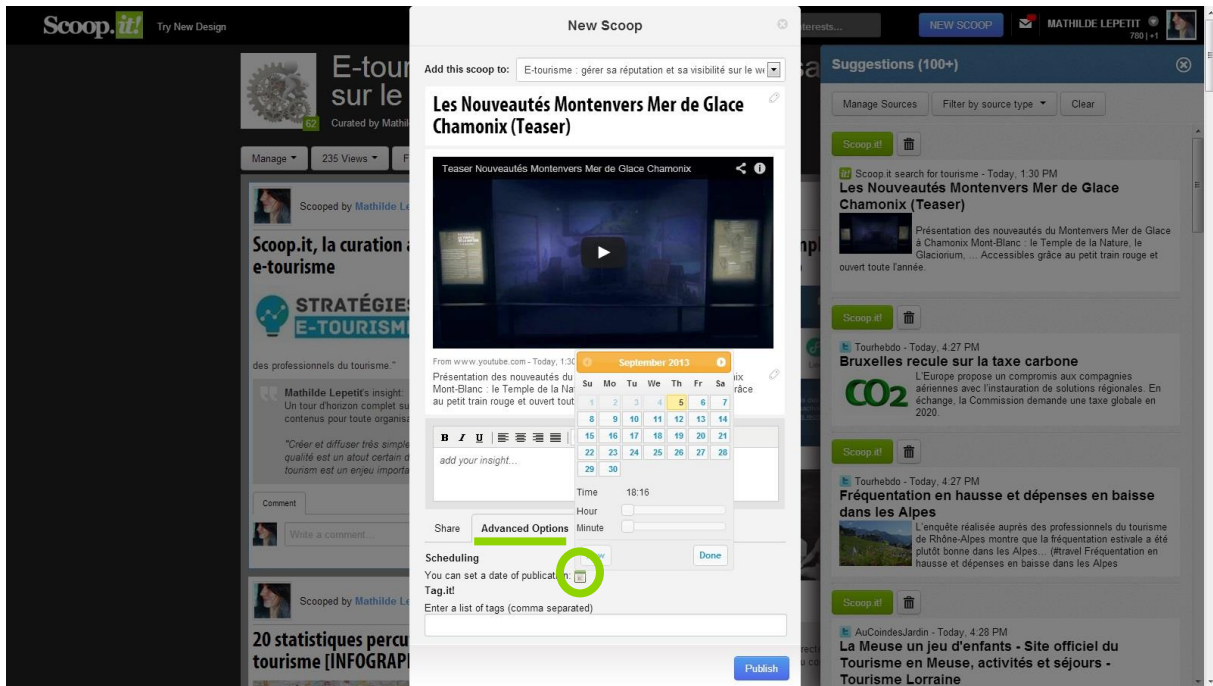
Scoop.it! Try New Design

New Scoop

terests...

NEW SCOOP

MATHILDE LEPETIT
780 | +1

E-tour
sur le

62

Curated by Mathil

Manage ▾ 235 Views ▾ F

Scooped by Mathilde Le

Scoop.it, la curation a
e-tourisme

STRATÉGIES
E-TOURISM

des professionnels du tourisme."

Mathilde Lepetit's insight:
Un tour d'horizon complet su
contenus pour toute organisa

"Créer et diffuser très simple
qualité est un atout certain d
tourism est un enjeu importa

Comment

Write a comment...

Scooped by Mathilde Le

20 statistiques percu
tourisme [INFOGRAP

Add this scoop to: E-tourisme : gérer sa réputation et sa visibilité sur le we

Les Nouveautés Montenvers Mer de Glace Chamonix (Teaser)

Teaser Nouveautés Montenvers Mer de Glace Chamonix

From www.youtube.com - Today, 1:30

Présentation des nouveautés du ... ix Mont-Blanc : le Temple de la Na... grâce au petit train rouge et ouvert tout...

September 2013

| Su | Mo | Tu | We | Th | Fr | Sa |
|---|---|---|---|---|---|---|
| 1 | 2 | 3 | 4 | 5 | 6 | 7 |
| 8 | 9 | 10 | 11 | 12 | 13 | 14 |
| 15 | 16 | 17 | 18 | 19 | 20 | 21 |
| 22 | 23 | 24 | 25 | 26 | 27 | 28 |
| 29 | 30 | | | | | |

Time 18:16
Hour
Minute

Done

B I U

add your insight...

Share Advanced Options

Scheduling
You can set a date of publication
Tag.it!
Enter a list of tags (comma separated)

Publish

Suggestions (100+)

Manage Sources Filter by source type ▾ Clear

Scoop.it!

Scoop.it search for tourisme - Today, 1:30 PM
Les Nouveautés Montenvers Mer de Glace Chamonix (Teaser)
Présentation des nouveautés du Montenvers Mer de Glace à Chamonix Mont-Blanc : le Temple de la Nature, le Glaciorium, ... Accessibles grâce au petit train rouge et ouvert toute l'année.

Scoop.it!

Tourhebdo - Today, 4:27 PM
Bruxelles recule sur la taxe carbone
CO2
L'Europe propose un compromis aux compagnies aériennes avec l'instauration de solutions régionales. En échange, la Commission demande une taxe globale en 2020.

Scoop.it!

Tourhebdo - Today, 4:27 PM
Fréquentation en hausse et dépenses en baisse dans les Alpes
L'enquête réalisée auprès des professionnels du tourisme de Rhône-Alpes montre que la fréquentation estivale a été plutôt bonne dans les Alpes... (#travel Fréquentation en hausse et dépenses en baisse dans les Alpes

Scoop.it!

AuCoindesJardin - Today, 4:28 PM
La Meuse un jeu d'enfants - Site officiel du Tourisme en Meuse, activités et séjours - Tourisme Lorraine